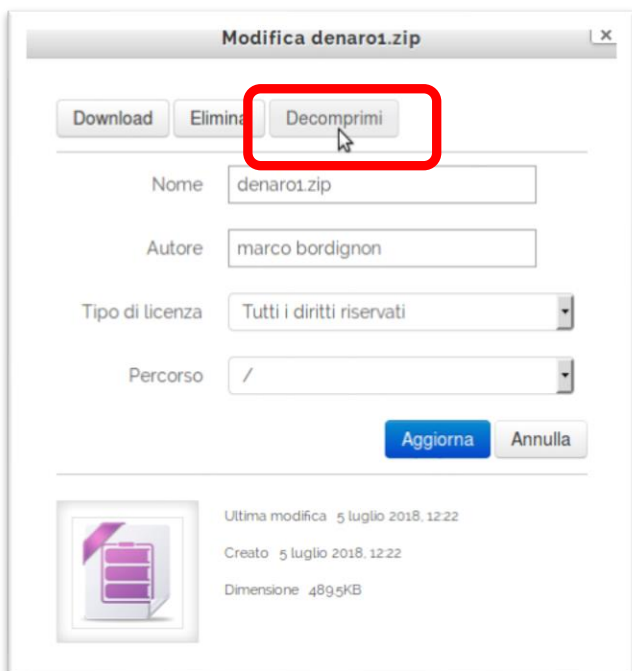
Modifica denaro1.zip

×

Download Elimina Decomprimi

Nome denaro1.zip

Autore marco bordignon

Tipo di licenza Tutti i diritti riservati

Percorso /

Aggiorna Annulla

Ultima modifica 5 luglio 2018, 12:22

Creato 5 luglio 2018, 12:22

Dimensione 489.5KB